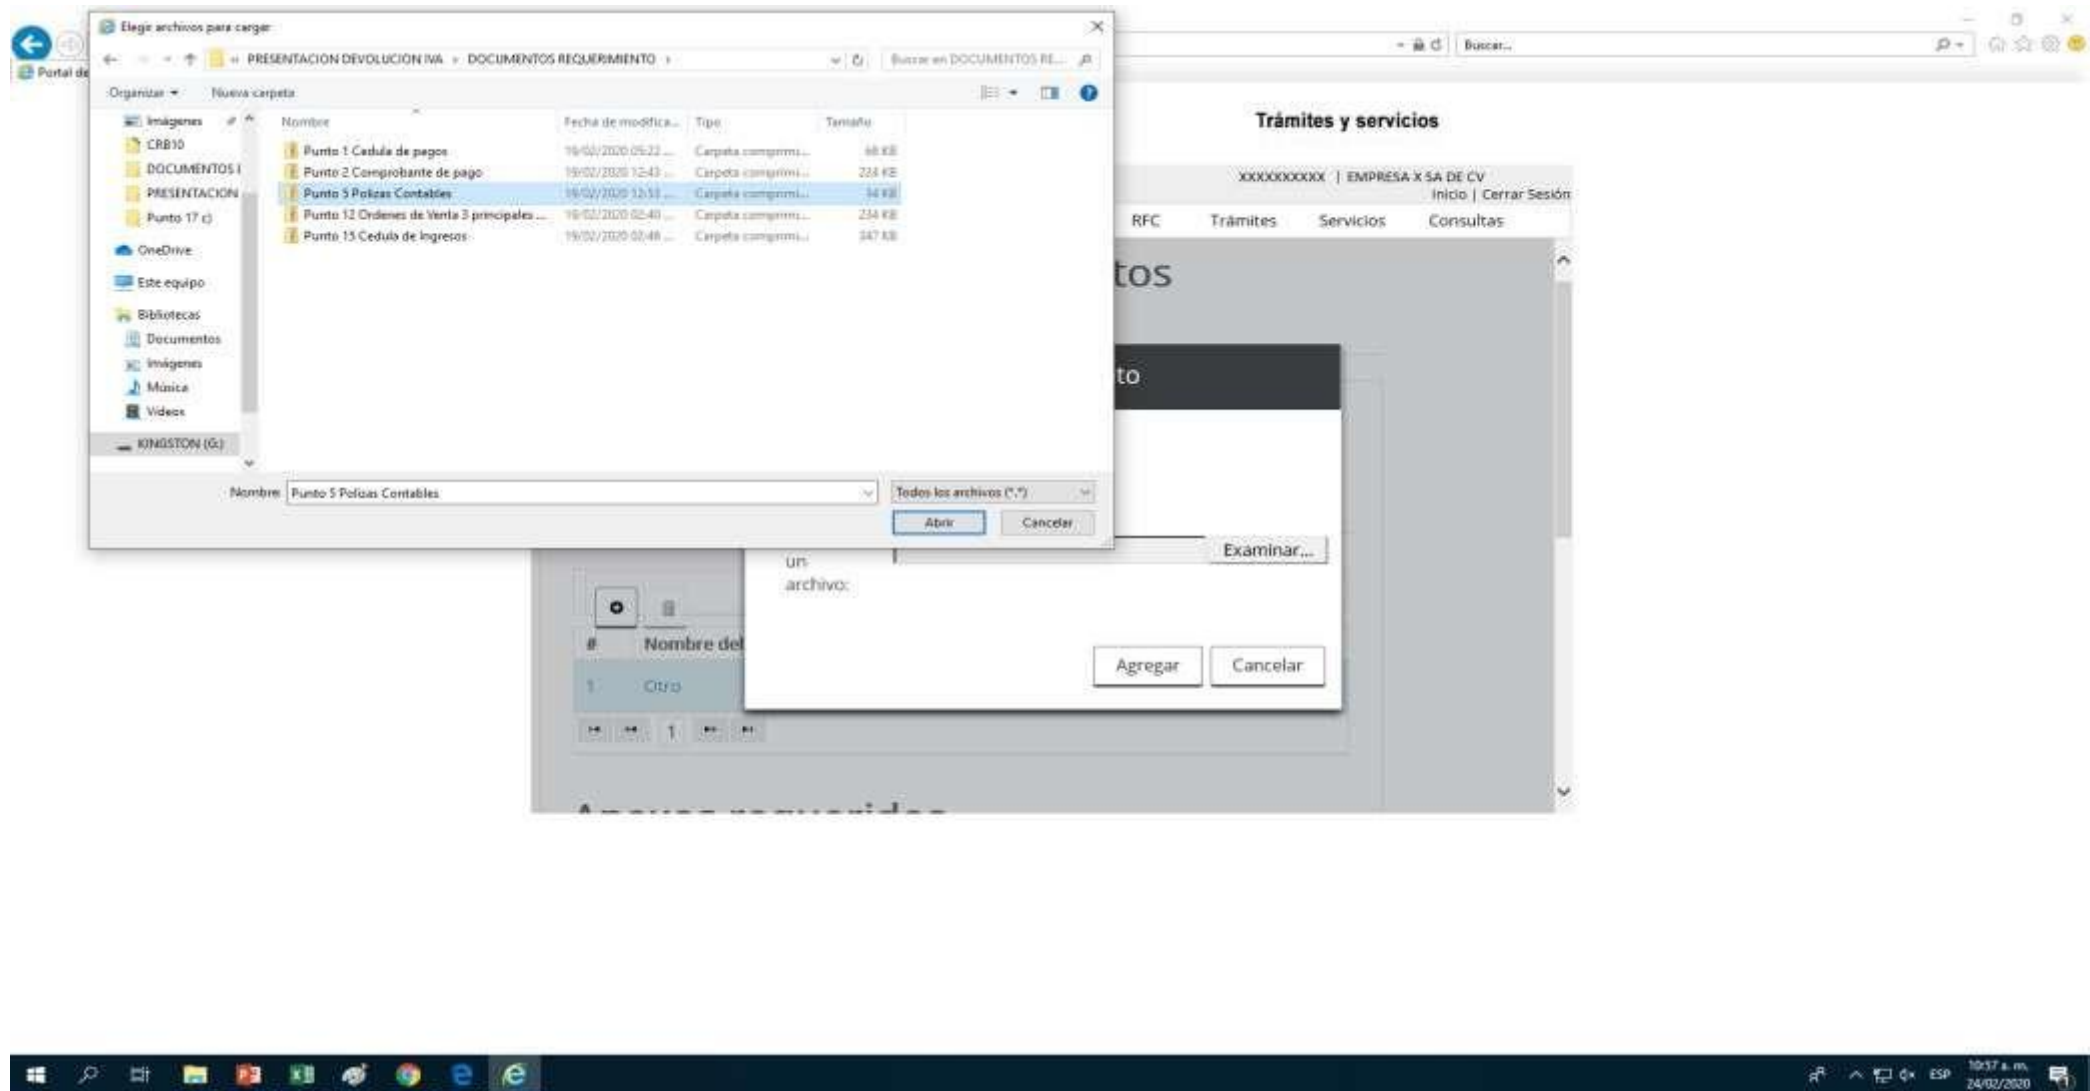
Elegir archivos para cargar

« PRESENTACION DEVOLUCION IVA › DOCUMENTOS REQUERIMIENTO ›

Buscar en DOCUMENTOS RE...

Organizar ▾ Nueva carpeta

Imágenes
CRB10
DOCUMENTOS I
PRESENTACION
Punto 17 c)
OneDrive
Este equipo
Bibliotecas
Documentos
Imágenes
Música
Videos
KINGSTON (G:)

| Nombre | Fecha de modifica... | Tipo | Tamaño |
|---|---|---|---|
| Punto 1 Cedula de pagos | 19/02/2020 05:22 ... | Carpeta comprimi... | 68 KB |
| Punto 2 Comprobante de pago | 19/02/2020 12:43 ... | Carpeta comprimi... | 224 KB |
| Punto 5 Polizas Contables | 19/02/2020 12:53 ... | Carpeta comprimi... | 94 KB |
| Punto 12 Ordenes de Venta 3 principales ... | 19/02/2020 02:40 ... | Carpeta comprimi... | 234 KB |
| Punto 15 Cedula de Ingresos | 19/02/2020 02:48 ... | Carpeta comprimi... | 347 KB |

Nombre: Punto 5 Polizas Contables

Todos los archivos (*.*)

Abrir Cancelar

Portal de

Buscar...

Trámites y servicios

XXXXXXXXXX | EMPRESA X SA DE CV
Inicio | Cerrar Sesión

RFC Trámites Servicios Consultas

tos

to

un archivo:

Examinar...

# Nombre del

1 Otro

1

Agregar Cancelar

Anexos requeridos

ESP 10:57 a. m. 24/02/2020